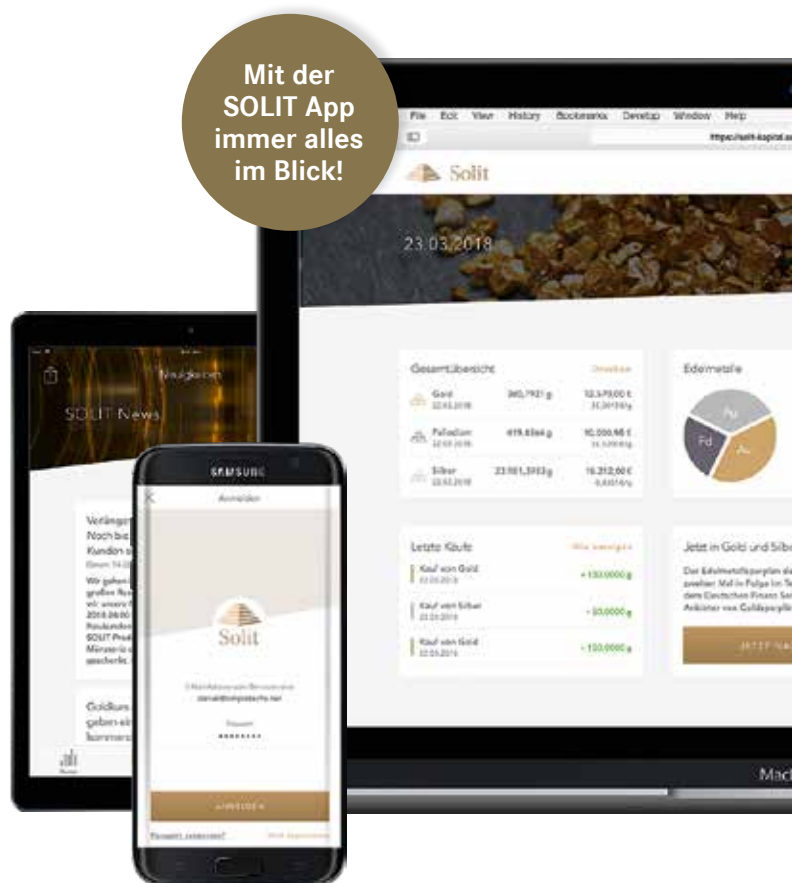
Mit der SOLIT App immer alles im Blick!

File Edit View History Bookmarks Develop Window Help

https://solit-kapital.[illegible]

Solit

23.03.2018

Gesamtübersicht

Gold 22.03.2018 360,7921 g 12.579,00 €

Palladium 22.03.2018 419,6364 g 10.000,98 €

Silber 22.03.2018 23.101,3953 g 16.212,00 €

Edelmetalle

Ag

Pd

Au

Letzte Käufe

Kauf von Gold 22.03.2018 + 150,0000 g

Kauf von Silber 22.03.2018 + 50,0000 g

Kauf von Gold 22.03.2018 + 150,0000 g

Jetzt in Gold und Silber

JETZT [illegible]

Mac

Neuigkeiten

SOLIT News

Verlänger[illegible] Noch bis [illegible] Kunden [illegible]

Goldkurs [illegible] geben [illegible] kommen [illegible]

SAMSUNG

Anmelden

Solit

Passwort

••••••••

ANMELDEN

Passwort vergessen?